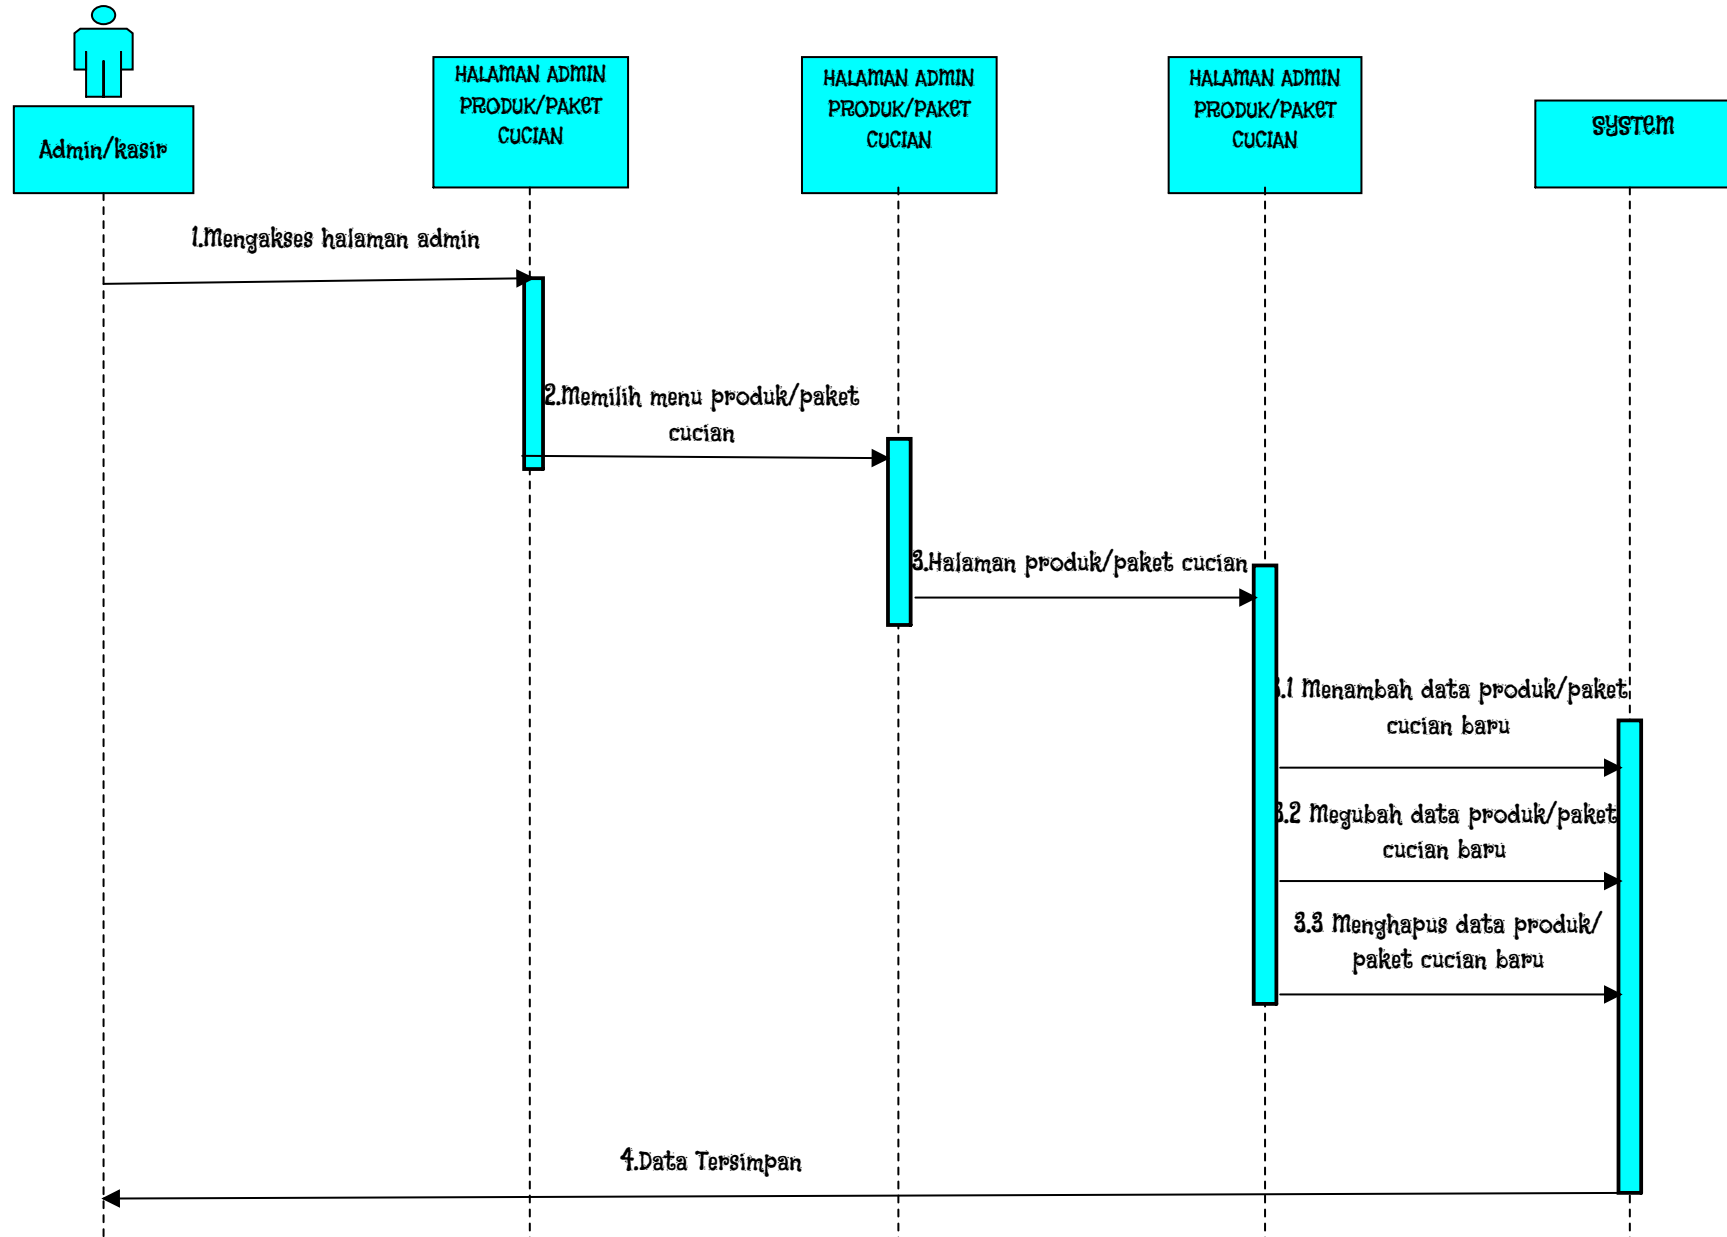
Admin/kasir

HALAMAN ADMIN PRODUK/PAKET CUCIAN

HALAMAN ADMIN PRODUK/PAKET CUCIAN

HALAMAN ADMIN PRODUK/PAKET CUCIAN

system

1.Mengakses halaman admin

2.Memilih menu produk/paket cucian

3.Halaman produk/paket cucian

3.1 Menambah data produk/paket cucian baru

3.2 Megubah data produk/paket cucian baru

3.3 Menghapus data produk/ paket cucian baru

4.Data Tersimpan